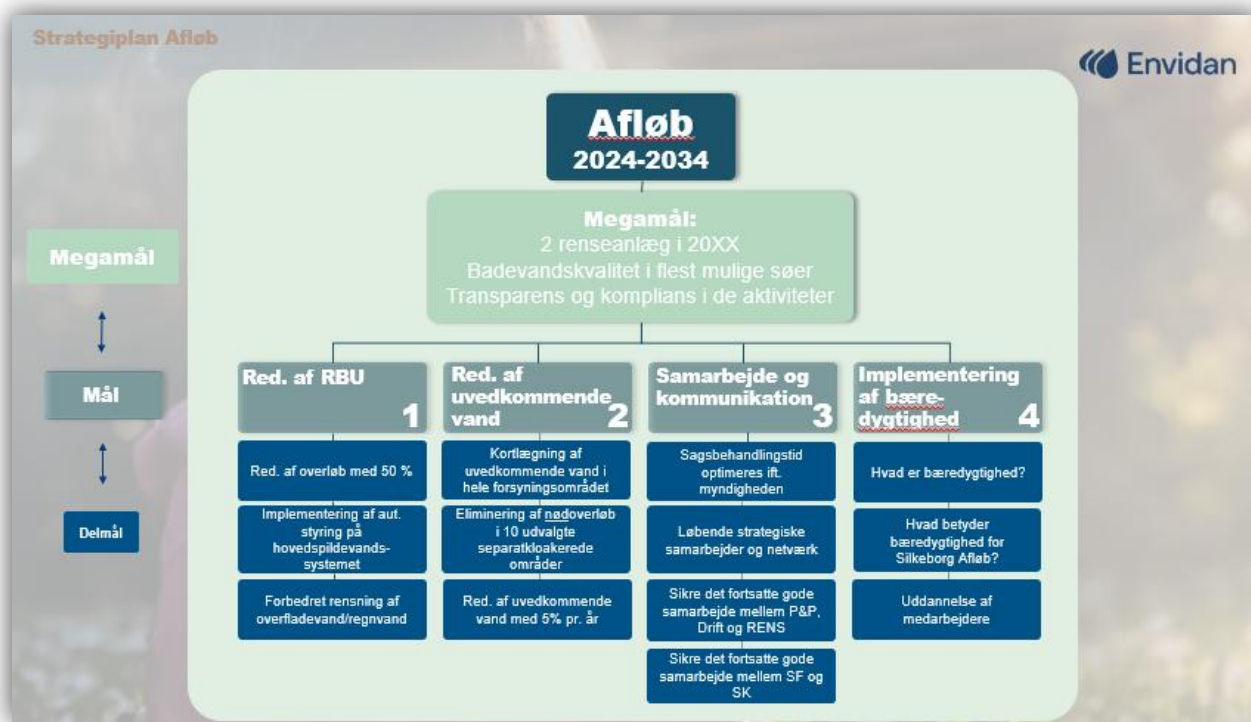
Strategiplan Afløb

Envidan

Afløb
2024-2034

Megamål:
2 renseanlæg i 20XX
Badevandskvalitet i flest mulige søer
Transparens og komplians i de aktiviteter

Megamål

Mål

Delmål

Red. af RBU 1

Red. af overløb med 50 %

Implementering af aut. styring på hovedspildevands-systemet

Forbedret rensning af overfladevand/regnvand

Red. af uvedkommende vand 2

Kortlægning af uvedkommende vand i hele forsyningsområdet

Eliminering af nødoverløb i 10 udvalgte separatkloakerede områder

Red. af uvedkommende vand med 5% pr. år

Samarbejde og kommunikation 3

Sagsbehandlingstid optimeres ift. myndigheden

Løbende strategiske samarbejder og netværk

Sikre det fortsatte gode samarbejde mellem P&P, Drift og RENS

Sikre det fortsatte gode samarbejde mellem SF og SK

Implementering af bære-dygtighed 4

Hvad er bæredygtighed?

Hvad betyder bæredygtighed for Silkeborg Afløb?

Uddannelse af medarbejdere